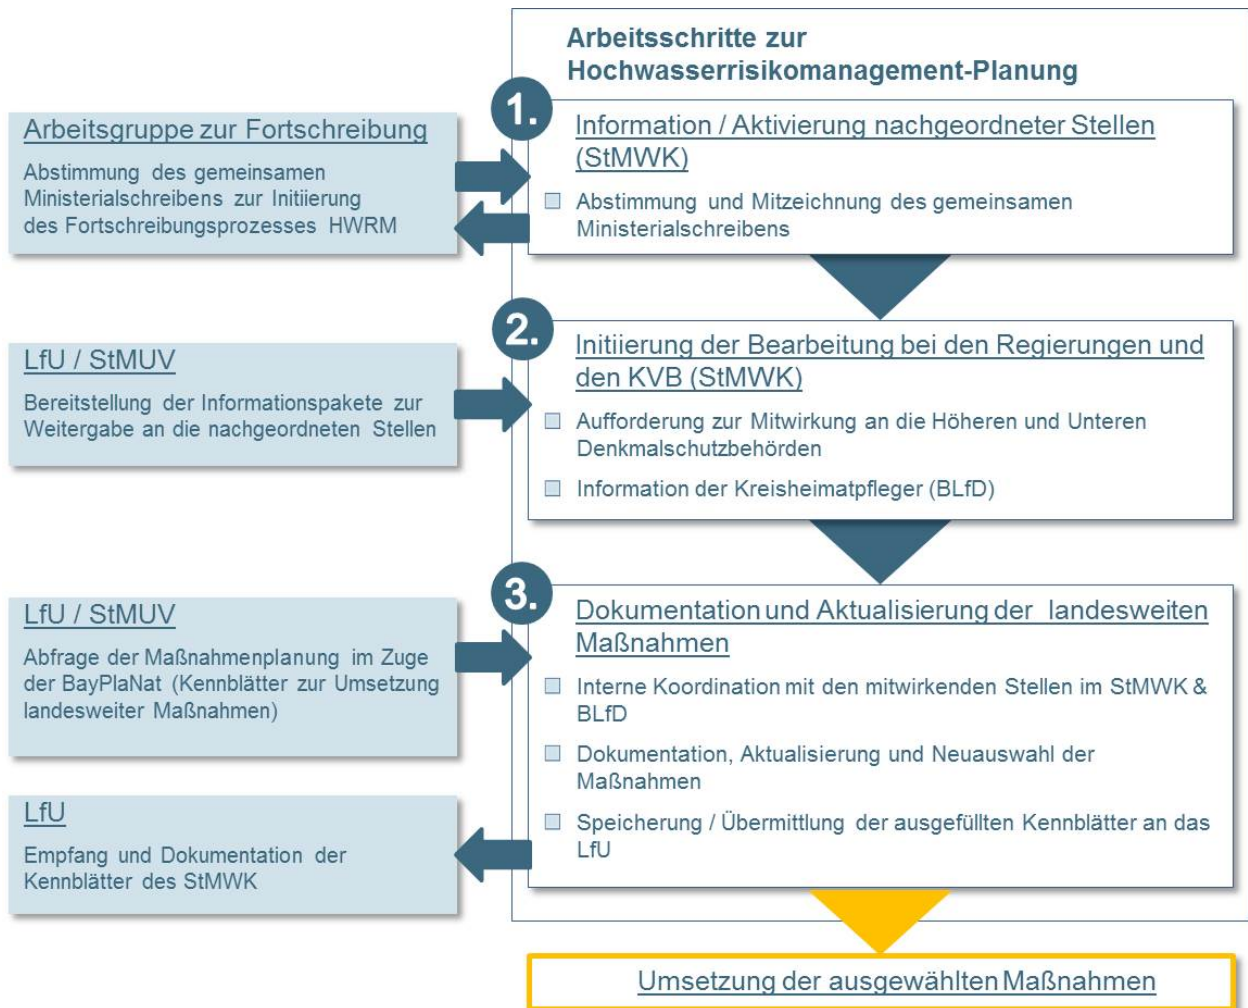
Arbeitsschritte zur Hochwasserrisikomanagement-Planung

Arbeitsgruppe zur Fortschreibung

Abstimmung des gemeinsamen Ministerialschreibens zur Initiierung des Fortschreibungsprozesses HWRM

1.

Information / Aktivierung nachgeordneter Stellen (StMWK)

Abstimmung und Mitzeichnung des gemeinsamen Ministerialschreibens

LfU / StMUV

Bereitstellung der Informationspakete zur Weitergabe an die nachgeordneten Stellen

2.

Initiierung der Bearbeitung bei den Regierungen und den KVB (StMWK)

Aufforderung zur Mitwirkung an die Höheren und Unteren Denkmalschutzbehörden

Information der Kreisheimatpfleger (BLfD)

LfU / StMUV

Abfrage der Maßnahmenplanung im Zuge der BayPlaNat (Kennblätter zur Umsetzung landesweiter Maßnahmen)

3.

Dokumentation und Aktualisierung der landesweiten Maßnahmen

Interne Koordination mit den mitwirkenden Stellen im StMWK & BLfD

Dokumentation, Aktualisierung und Neuauswahl der Maßnahmen

Speicherung / Übermittlung der ausgefüllten Kennblätter an das LfU

LfU

Empfang und Dokumentation der Kennblätter des StMWK

Umsetzung der ausgewählten Maßnahmen